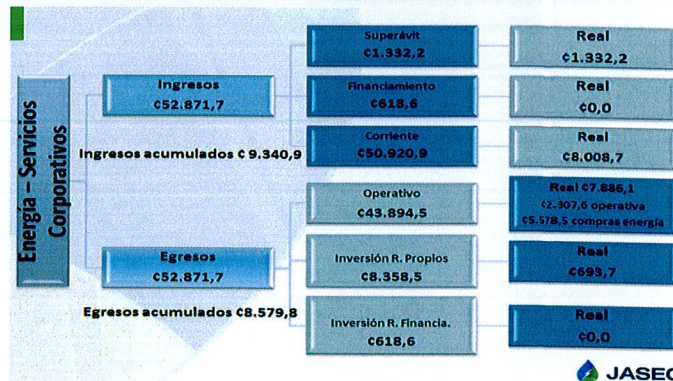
Energía – Servicios Corporativos

Ingresos
¢52.871,7

Ingresos acumulados ¢ 9.340,9

Superávit
¢1.332,2

Real
¢1.332,2

Financiamiento
¢618,6

Real
¢0,0

Corriente
¢50.920,9

Real
¢8.008,7

Egresos
¢52.871,7

Egresos acumulados ¢8.579,8

Operativo
¢43.894,5

Real ¢7.886,1
¢2.307,6 operativa
¢5.578,5 compras energía

Inversión R. Propios
¢8.358,5

Real
¢693,7

Inversión R. Financia.
¢618,6

Real
¢0,0

JASEC